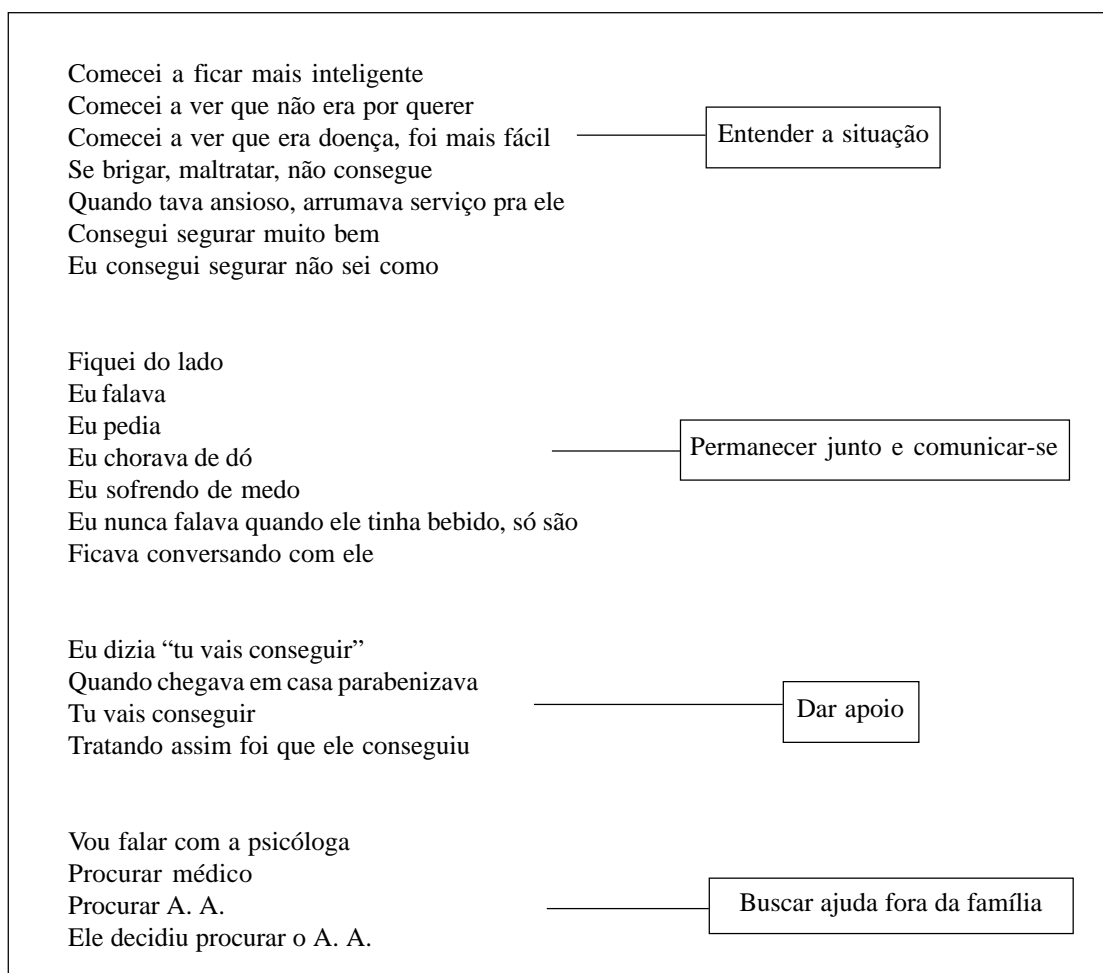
Comecei a ficar mais inteligente
Comecei a ver que não era por querer
Comecei a ver que era doença, foi mais fácil
Se brigar, maltratar, não consegue
Quando tava ansioso, arrumava serviço pra ele
Consegui segurar muito bem
Eu consegui segurar não sei como

Entender a situação

Fiquei do lado
Eu falava
Eu pedia
Eu chorava de dó
Eu sofrendo de medo
Eu nunca falava quando ele tinha bebido, só são
Ficava conversando com ele

Permanecer junto e comunicar-se

Eu dizia "tu vais conseguir"
Quando chegava em casa parabenizava
Tu vais conseguir
Tratando assim foi que ele conseguiu

Dar apoio

Vou falar com a psicóloga
Procurar médico
Procurar A. A.
Ele decidiu procurar o A. A.

Buscar ajuda fora da família